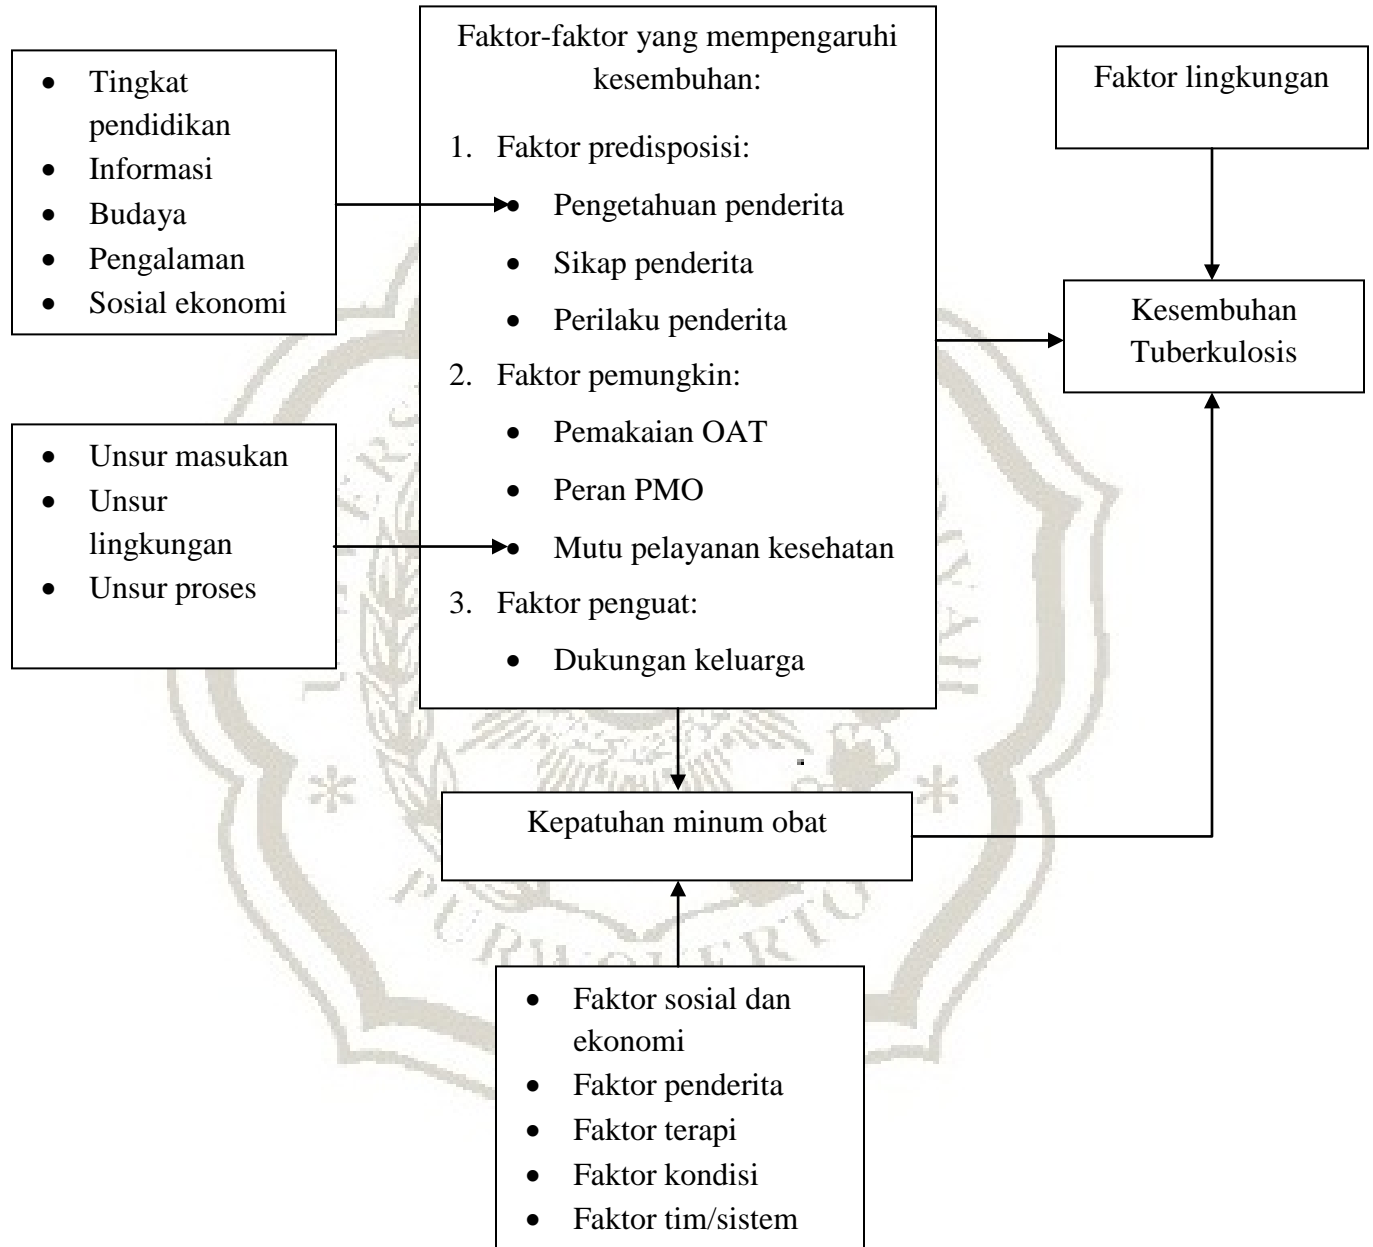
- Tingkat pendidikan
- Informasi
- Budaya
- Pengalaman
- Sosial ekonomi

Faktor-faktor yang mempengaruhi kesembuhan:

1. Faktor predisposisi:
   - Pengetahuan penderita
   - Sikap penderita
   - Perilaku penderita
2. Faktor pemungkin:
   - Pemakaian OAT
   - Peran PMO
   - Mutu pelayanan kesehatan
3. Faktor penguat:
   - Dukungan keluarga

Faktor lingkungan

Kesembuhan Tuberkulosis

- Unsur masukan
- Unsur lingkungan
- Unsur proses

Kepatuhan minum obat

- Faktor sosial dan ekonomi
- Faktor penderita
- Faktor terapi
- Faktor kondisi
- Faktor tim/sistem